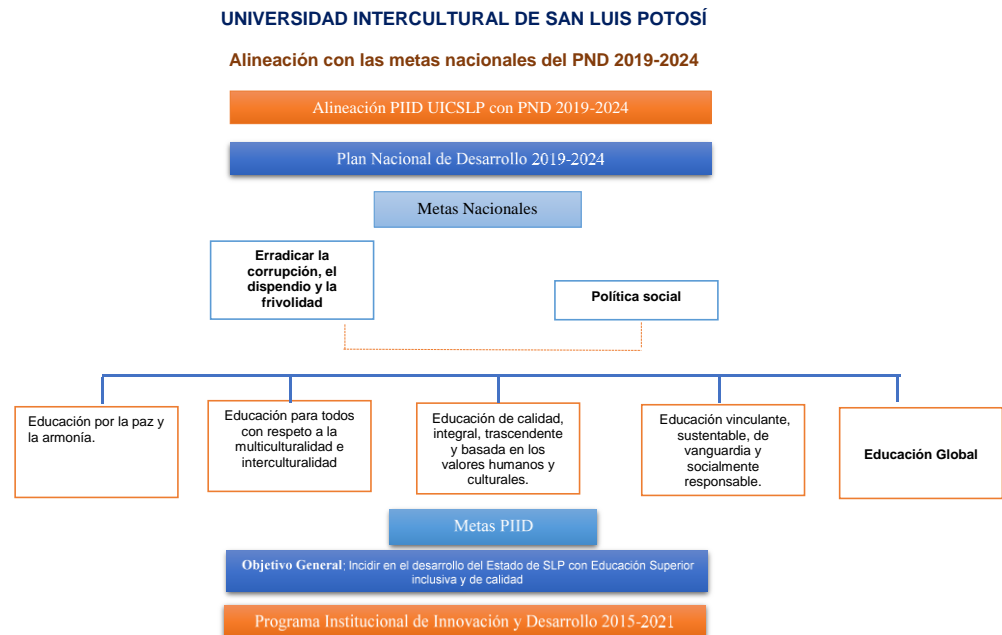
UNIVERSIDAD INTERCULTURAL DE SAN LUIS POTOSÍ

Alineación con las metas nacionales del PND 2019-2024

Alineación PIID UICSLP con PND 2019-2024

Plan Nacional de Desarrollo 2019-2024

Metas Nacionales

Erradicar la corrupción, el dispendio y la frivolidad

Política social

Educación por la paz y la armonía.

Educación para todos con respeto a la multiculturalidad e interculturalidad

Educación de calidad, integral, trascendente y basada en los valores humanos y culturales.

Educación vinculante, sustentable, de vanguardia y socialmente responsable.

Educación Global

Metas PIID

Objetivo General; Incidir en el desarrollo del Estado de SLP con Educación Superior inclusiva y de calidad

Programa Institucional de Innovación y Desarrollo 2015-2021